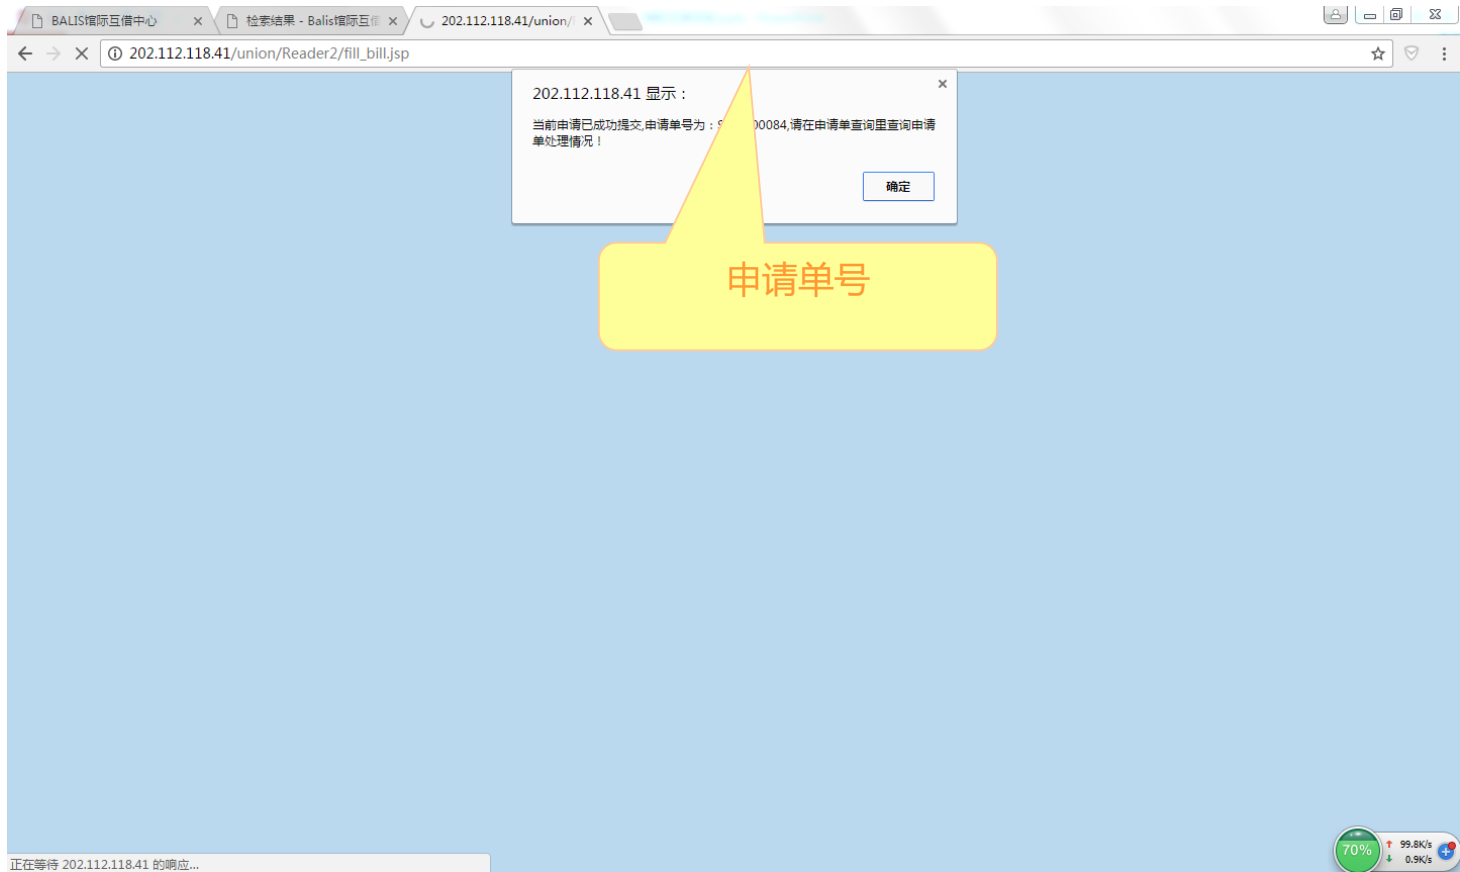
BALIS馆际互借中心 ×
检索结果 - Balis馆际互借 ×
202.112.118.41/union/ ×

202.112.118.41/union/Reader2/fill_bill.jsp

202.112.118.41 显示：
当前申请已成功提交,申请单号为：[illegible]00084,请在申请单查询里查询申请单处理情况！
确定
×

申请单号

正在等待 202.112.118.41 的响应...

70%
99.8K/s
0.9K/s